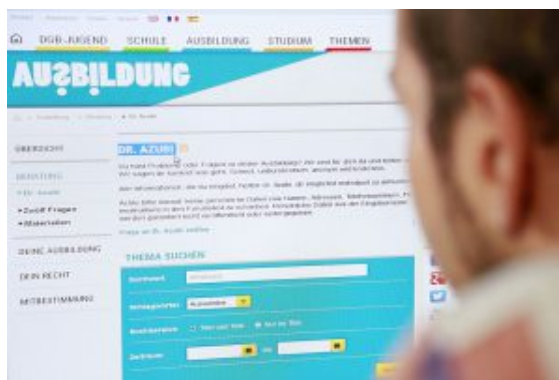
DGB-JUGEND SCHULE AUSBILDUNG STUDIUM THEMEN

AUSBILDUNG

ÜBERSICHT

BERATUNG

Dr. Azubi

Zu Off Fragen

Materialien

DEINE AUSBILDUNG

DEIN RECHT

MITBESTIMMUNG

DR. AZUBI

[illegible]

THEMA SUCHEN

Suchwort

Schlagwörter

Zeitraum